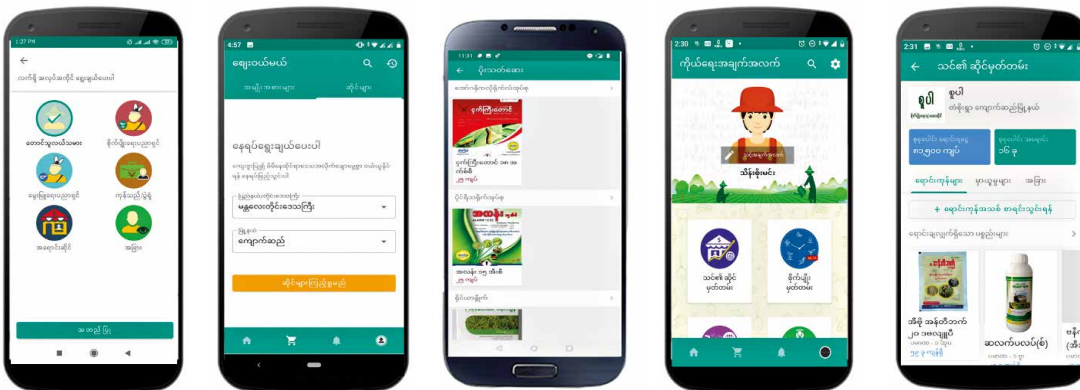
1:27 PM

လက်ရှိ အလုပ်အကိုင် ရွေးချယ်ပေးပါ

တောင်သူလယ်သမား

စိုက်ပျိုးရေးပညာရှင်

ရောင်းချသူ

ကုန်သည်

အရောင်းဆိုင်

အခြား

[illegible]

4:57

ဈေးဝယ်မယ်

နေရပ်ရွေးချယ်ပေးပါ

မန္တလေးတိုင်းဒေသကြီး

ကျောက်ဆည်

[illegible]

11:31

ပိုးသတ်ဆေး

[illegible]

ဂုဏ်ပြုတောင် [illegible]

အထူး

2:30

ကိုယ်ရေးအချက်အလက်

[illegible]

သိန်းစိုးမင်း

သင်၏ဆိုင် မှတ်တမ်း

စိုက်ပျိုး မှတ်တမ်း

2:31

သင်၏ဆိုင်မှတ်တမ်း

ရွှေပါ

ဈေးကွက်များ

အခြား

+ ရောင်းကုန်အသစ် စာရင်းသွင်းရန်

ဆလက်ပလပ်(စ်)